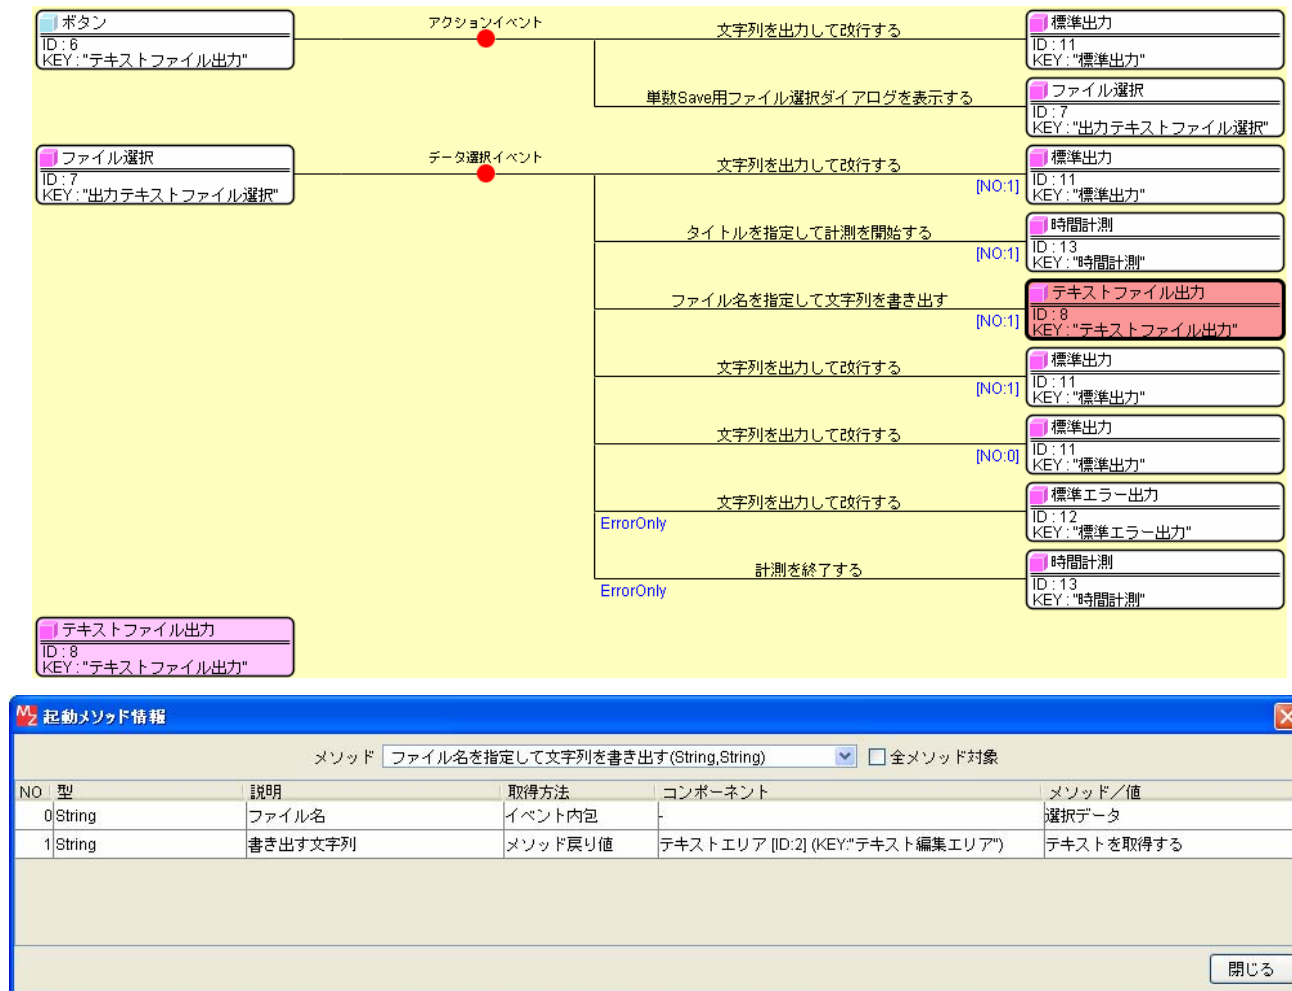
ボタン
ID : 6
KEY : "テキストファイル出力"

アクションイベント

文字列を出力して改行する

標準出力
ID : 11
KEY : "標準出力"

単数Save用ファイル選択ダイアログを表示する

ファイル選択
ID : 7
KEY : "出力テキストファイル選択"

ファイル選択
ID : 7
KEY : "出力テキストファイル選択"

データ選択イベント

文字列を出力して改行する
[NO:1]

標準出力
ID : 11
KEY : "標準出力"

タイトルを指定して計測を開始する
[NO:1]

時間計測
ID : 13
KEY : "時間計測"

ファイル名を指定して文字列を書き出す
[NO:1]

テキストファイル出力
ID : 8
KEY : "テキストファイル出力"

文字列を出力して改行する
[NO:1]

標準出力
ID : 11
KEY : "標準出力"

文字列を出力して改行する
[NO:0]

標準出力
ID : 11
KEY : "標準出力"

文字列を出力して改行する
ErrorOnly

標準エラー出力
ID : 12
KEY : "標準エラー出力"

計測を終了する
ErrorOnly

時間計測
ID : 13
KEY : "時間計測"

テキストファイル出力
ID : 8
KEY : "テキストファイル出力"

起動メソッド情報

メソッド ファイル名を指定して文字列を書き出す(String,String) 全メソッド対象

| NO | 型 | 説明 | 取得方法 | コンポーネント | メソッド／値 |
|---|---|---|---|---|---|
| 0 | String | ファイル名 | イベント内包 | - | 選択データ |
| 1 | String | 書き出す文字列 | メソッド戻り値 | テキストエリア [ID:2] (KEY:"テキスト編集エリア") | テキストを取得する |

閉じる